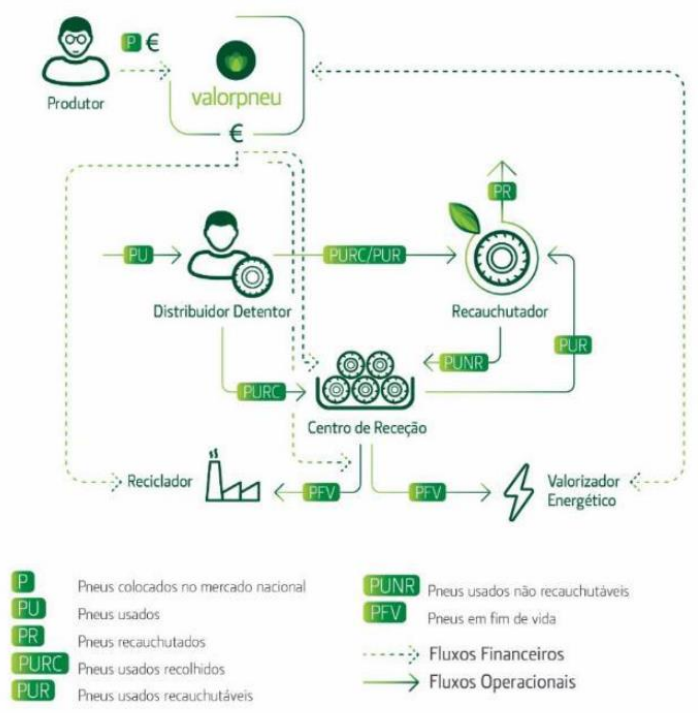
Produtor

P €

valorpneu

€

PU

Distribuidor Detentor

PURC/PUR

PR

Recauchutador

PUNR

PUR

PURC

Centro de Receção

Reciclador

PFV

PFV

Valorizador Energético

P Pneus colocados no mercado nacional
PU Pneus usados
PR Pneus recauchutados
PURC Pneus usados recolhidos
PUR Pneus usados recauchutáveis

PUNR Pneus usados não recauchutáveis
PFV Pneus em fim de vida
Fluxos Financeiros
Fluxos Operacionais